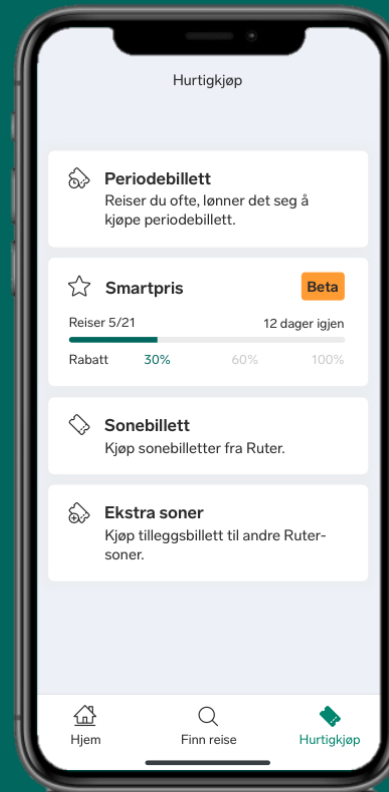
Hurtigkjøp

Periodebillett
Reiser du ofte, lønner det seg å kjøpe periodebillett.

Smartpris
Beta
Reiser 5/21
12 dager igjen
Rabatt 30% 60% 100%

Sonebillett
Kjøp sonebilletter fra Ruter.

Ekstra soner
Kjøp tilleggsbillett til andre Ruter-soner.

Hjem
Finn reise
Hurtigkjøp